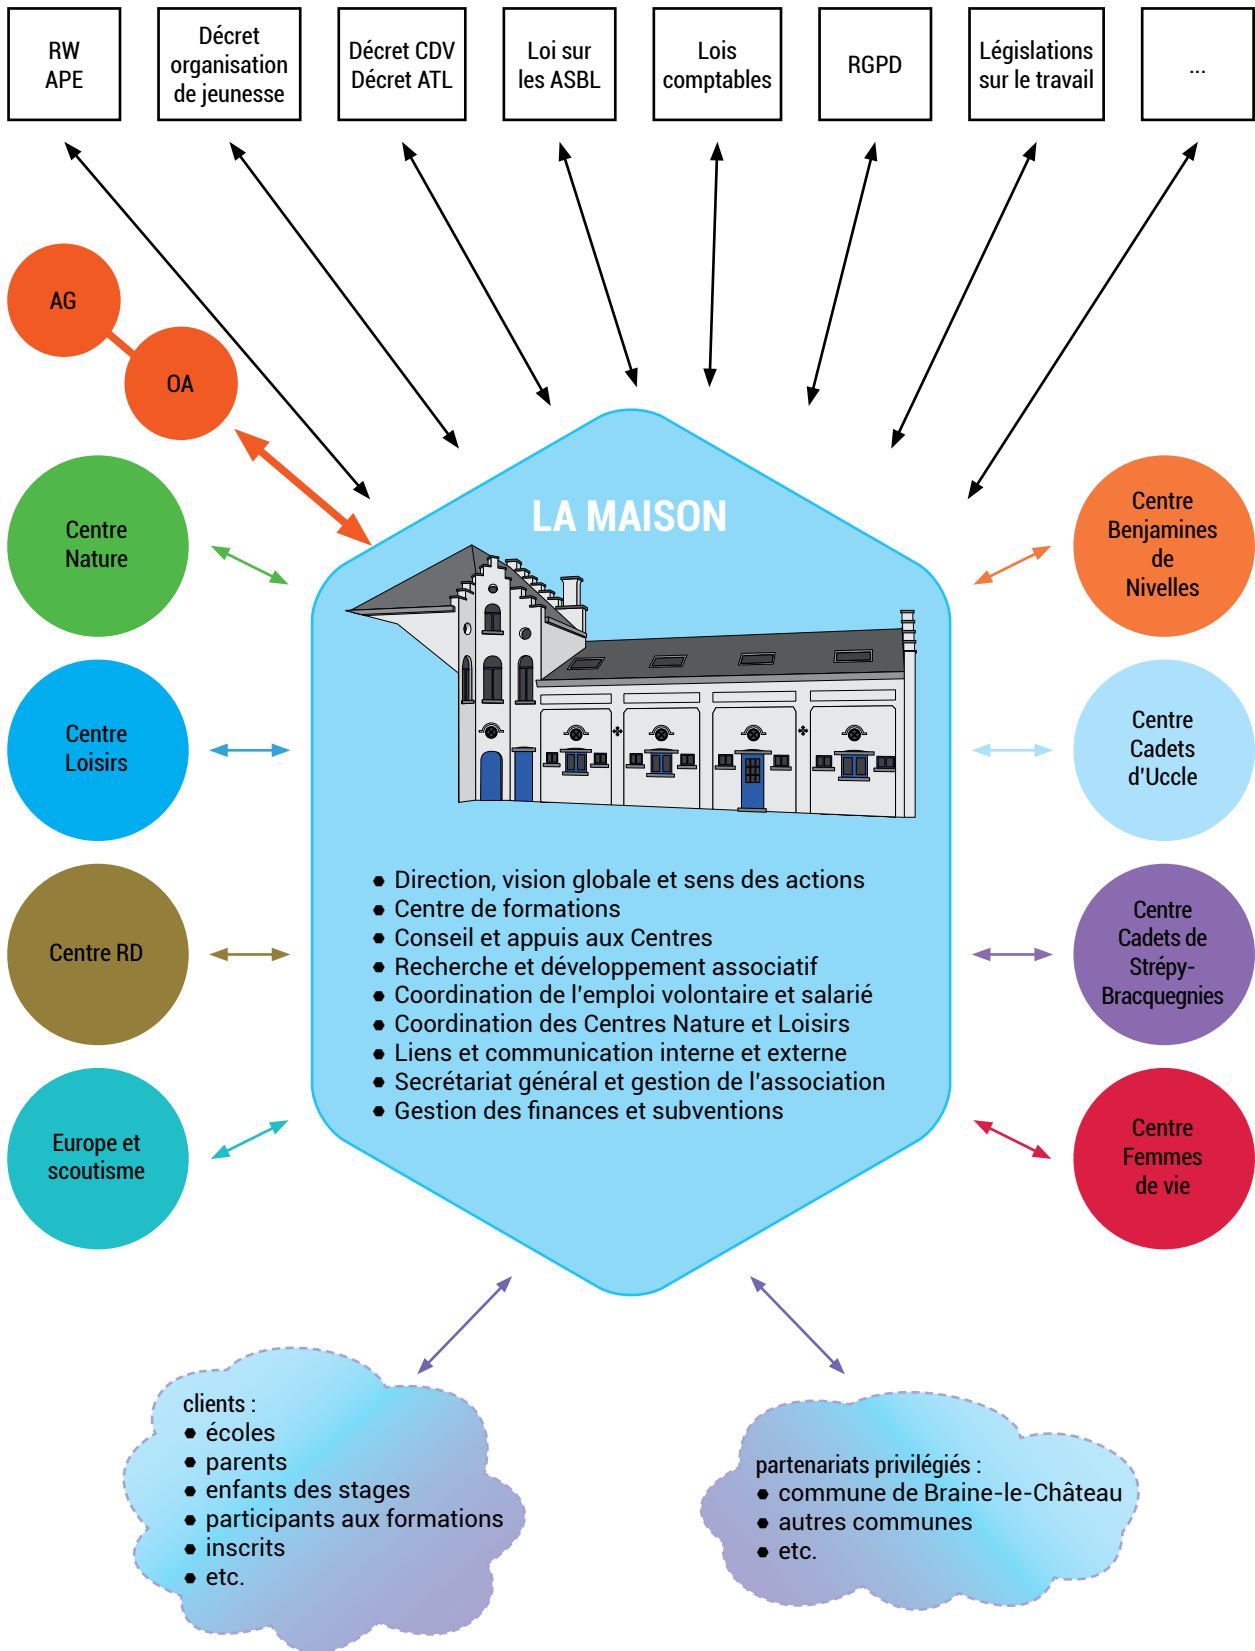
RW APE

Décret organisation de jeunesse

Décret CDV Décret ATL

Loi sur les ASBL

Lois comptables

RGPD

Législations sur le travail

...

AG

OA

Centre Nature

Centre Loisirs

Centre RD

Europe et scoutisme

LA MAISON

- Direction, vision globale et sens des actions
- Centre de formations
- Conseil et appuis aux Centres
- Recherche et développement associatif
- Coordination de l'emploi volontaire et salarié
- Coordination des Centres Nature et Loisirs
- Liens et communication interne et externe
- Secrétariat général et gestion de l'association
- Gestion des finances et subventions

Centre Benjamines de Nivelles

Centre Cadets d'Uccle

Centre Cadets de Strépy-Bracquegnies

Centre Femmes de vie

clients :
- écoles
- parents
- enfants des stages
- participants aux formations
- inscrits
- etc.

partenariats privilégiés :
- commune de Braine-le-Château
- autres communes
- etc.